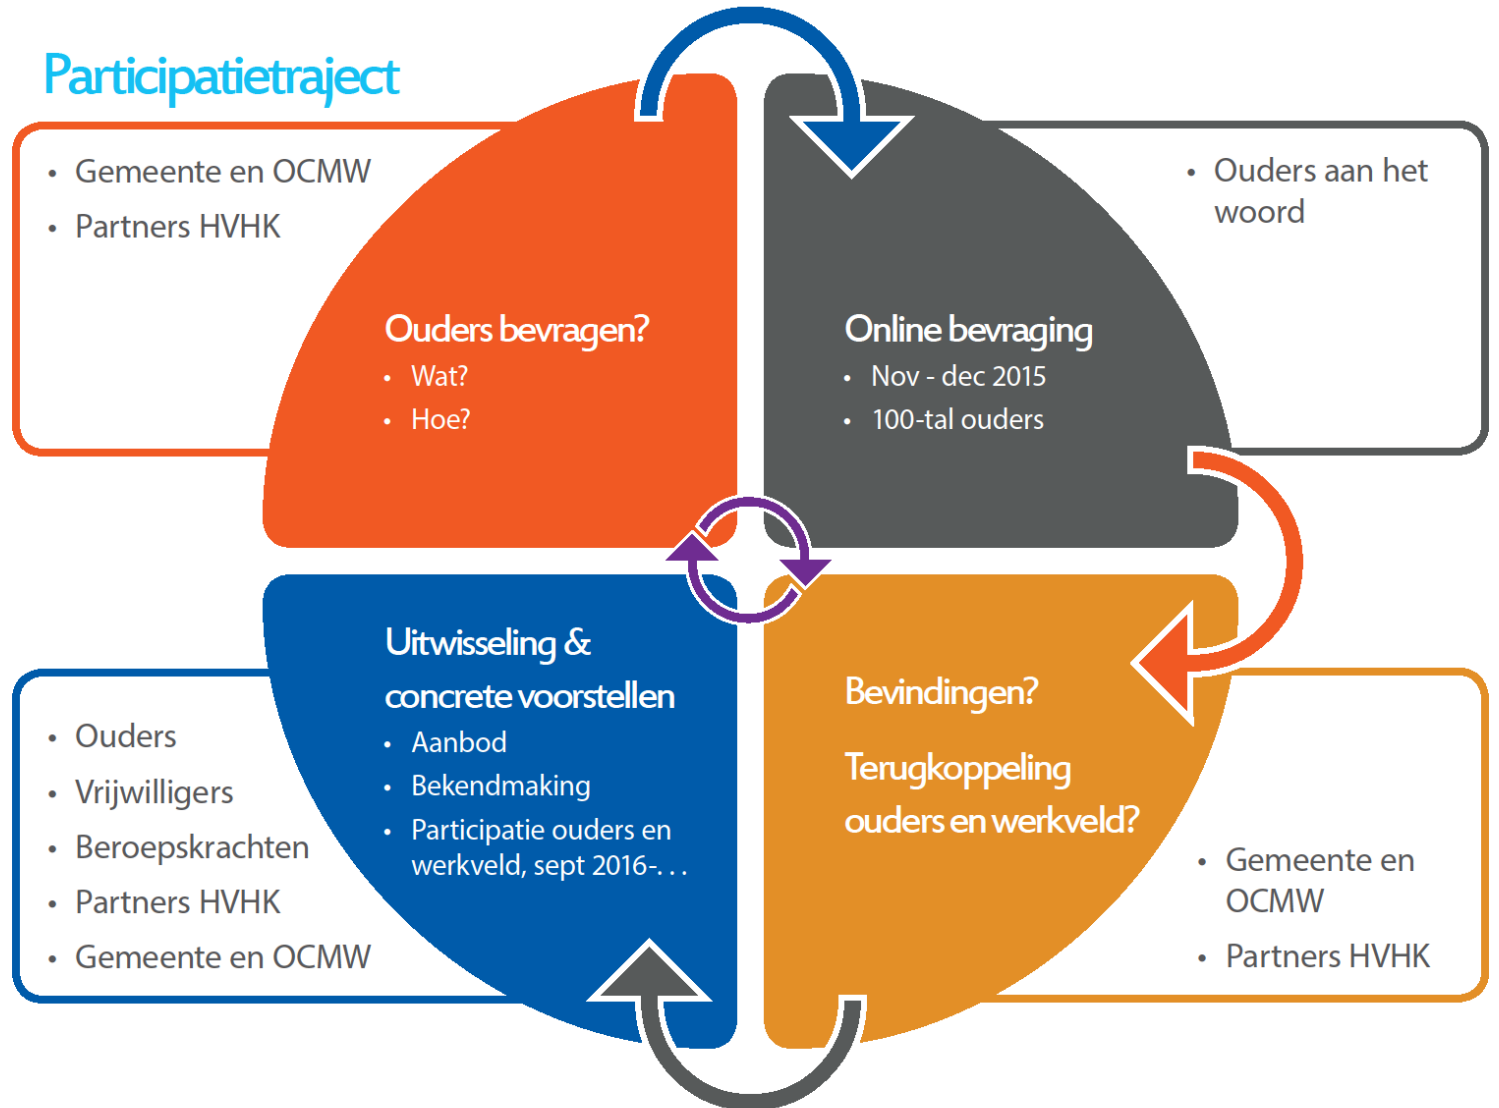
Participatietraject

- Gemeente en OCMW
- Partners HVHK

- Ouders aan het woord

Ouders bevragen?
- Wat?
- Hoe?

Online bevraging
- Nov - dec 2015
- 100-tal ouders

Uitwisseling & concrete voorstellen
- Aanbod
- Bekendmaking
- Participatie ouders en werkveld, sept 2016-. . .

Bevindingen?

Terugkoppeling ouders en werkveld?

- Ouders
- Vrijwilligers
- Beroepskrachten
- Partners HVHK
- Gemeente en OCMW

- Gemeente en OCMW
- Partners HVHK